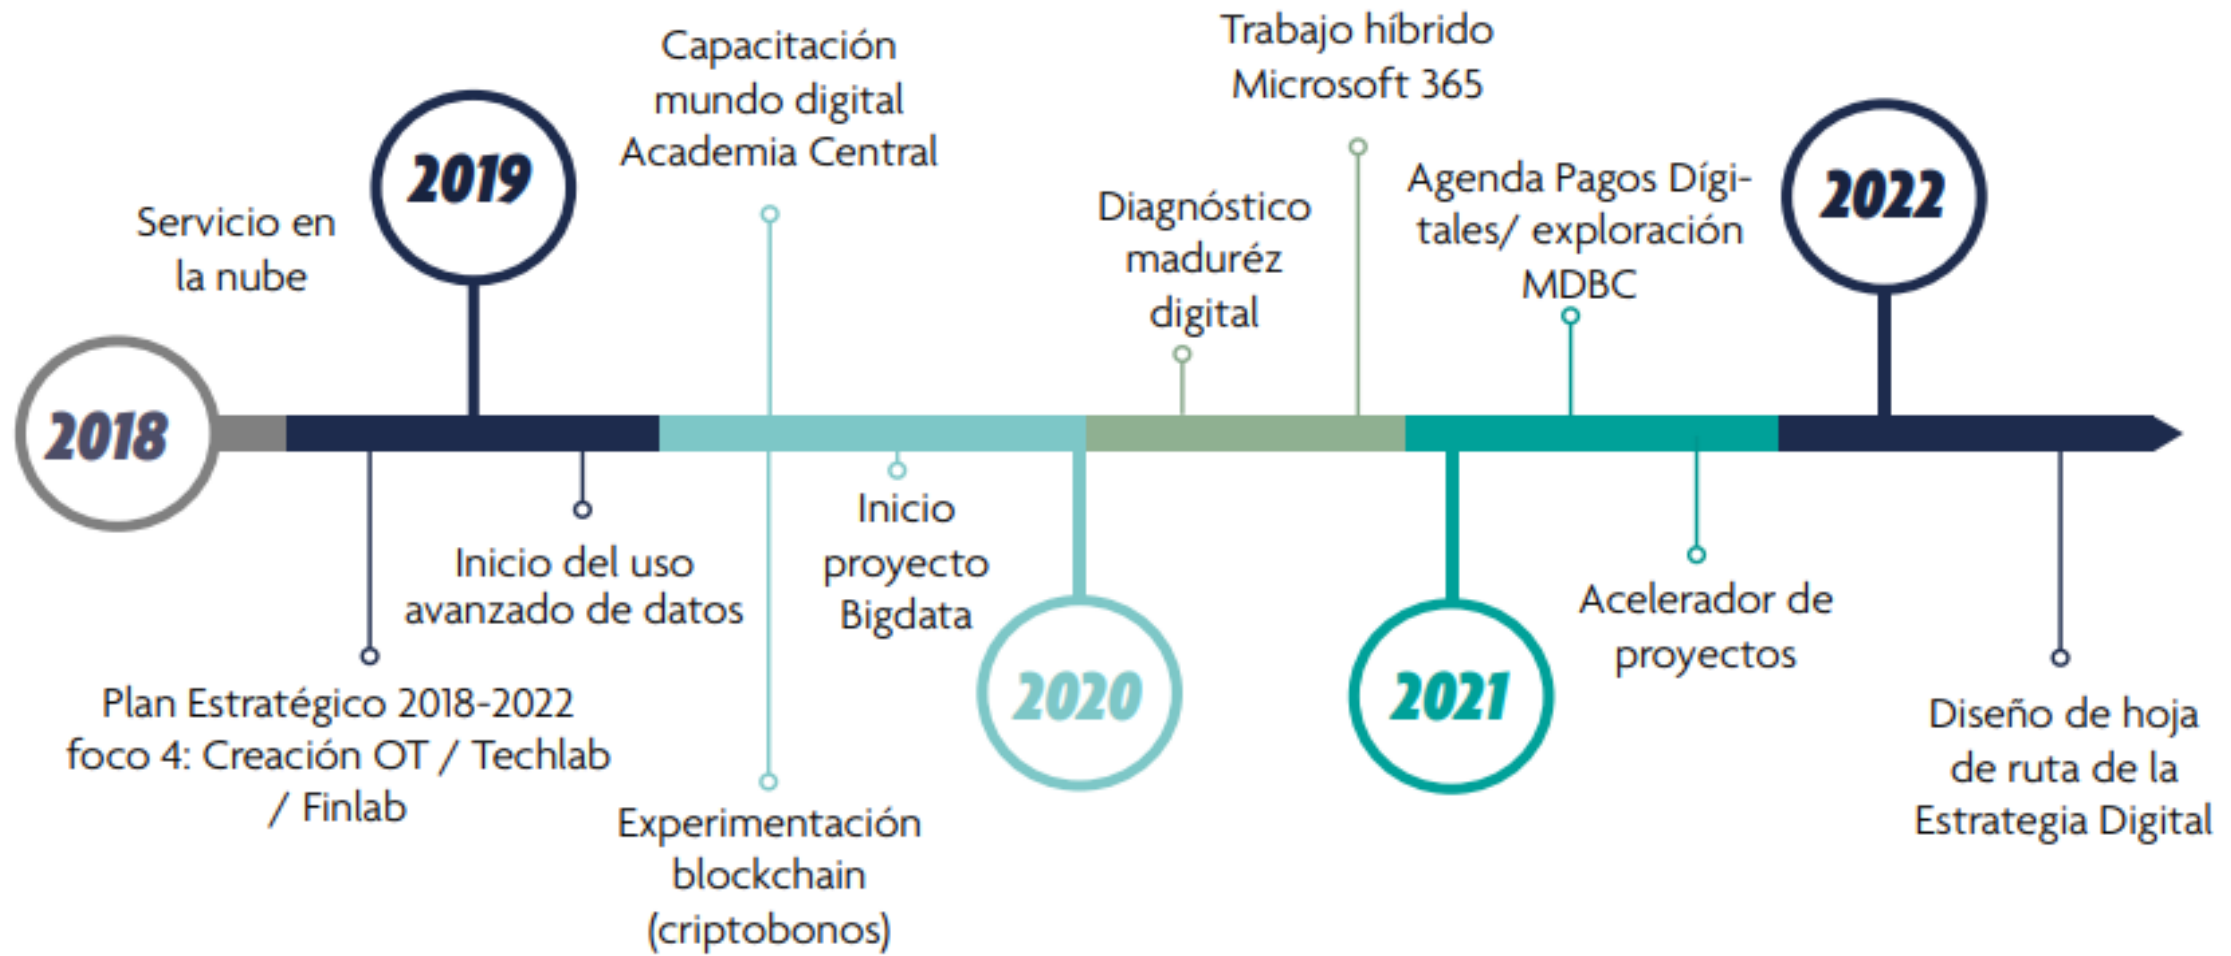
2018

Servicio en la nube

2019

Plan Estratégico 2018-2022 foco 4: Creación OT / Techlab / Finlab

Inicio del uso avanzado de datos

Capacitación mundo digital Academia Central

Experimentación blockchain (criptobonos)

Inicio proyecto Bigdata

2020

Diagnóstico maduréz digital

Trabajo híbrido Microsoft 365

2021

Agenda Pagos Dígitales/ exploración MDBC

Acelerador de proyectos

2022

Diseño de hoja de ruta de la Estrategia Digital